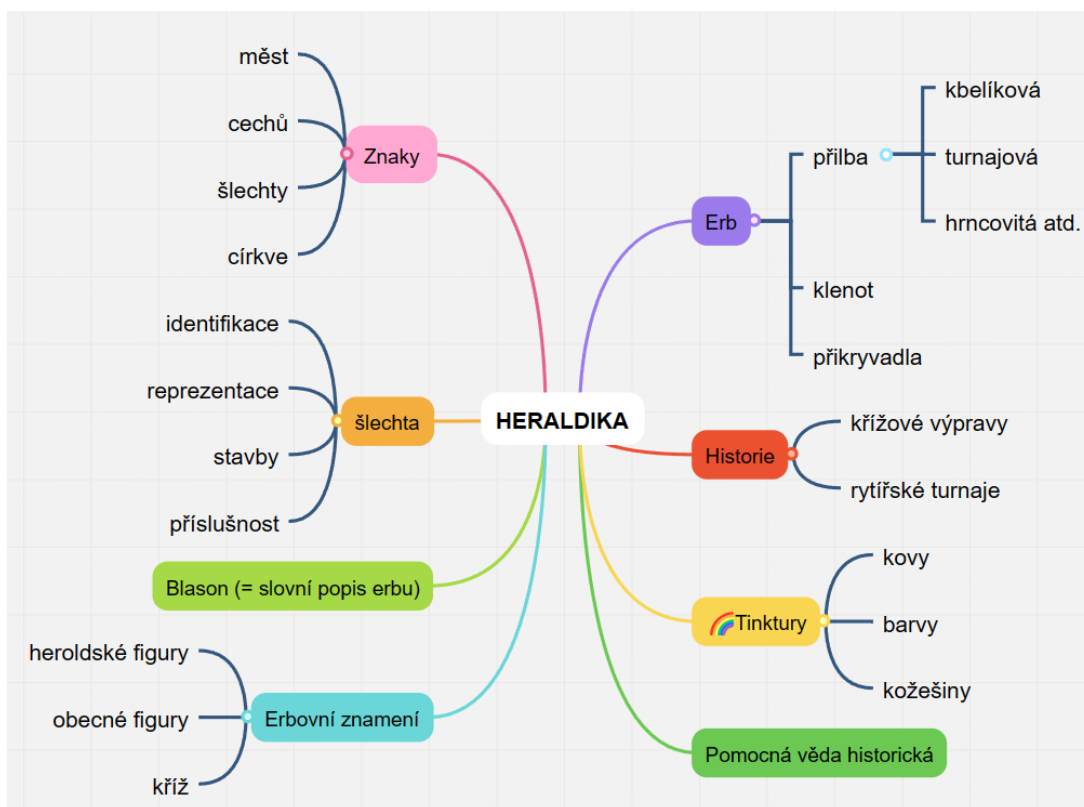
HERALDIKA

Znaky
měst
cechů
šlechty
církve

šlechta
identifikace
reprezentace
stavby
příslušnost

Blason (= slovní popis erbu)

Erbovní znamení
heroldské figury
obecné figury
kříž

Erb
přilba
kbelíková
turnajová
hrncovitá atd.
klenot
přikryvadla

Historie
křížové výpravy
rytířské turnaje

Tinktury
kovy
barvy
kožešiny

Pomocná věda historická